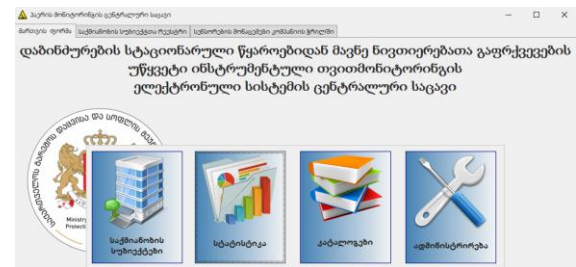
ჰაერის მონიტორინგის ცენტრალური საცავი
მართვის ფორმა | საქმიანობის სუბიექტები რუკაზე | საქმიანობის მონაცემები კომპანიის ჭრილში

დაბინძურების სტაციონარული წყაროებიდან მავნე ნივთიერებათა გაფრქვევების უწყვეტი ინსტრუმენტული თვითმონიტორინგის ელექტრონული სისტემის ცენტრალური საცავი

Ministry Protecti

საქმიანობის სუბიექტები
სტატისტიკა
კატალოგები
ადმინისტრირება